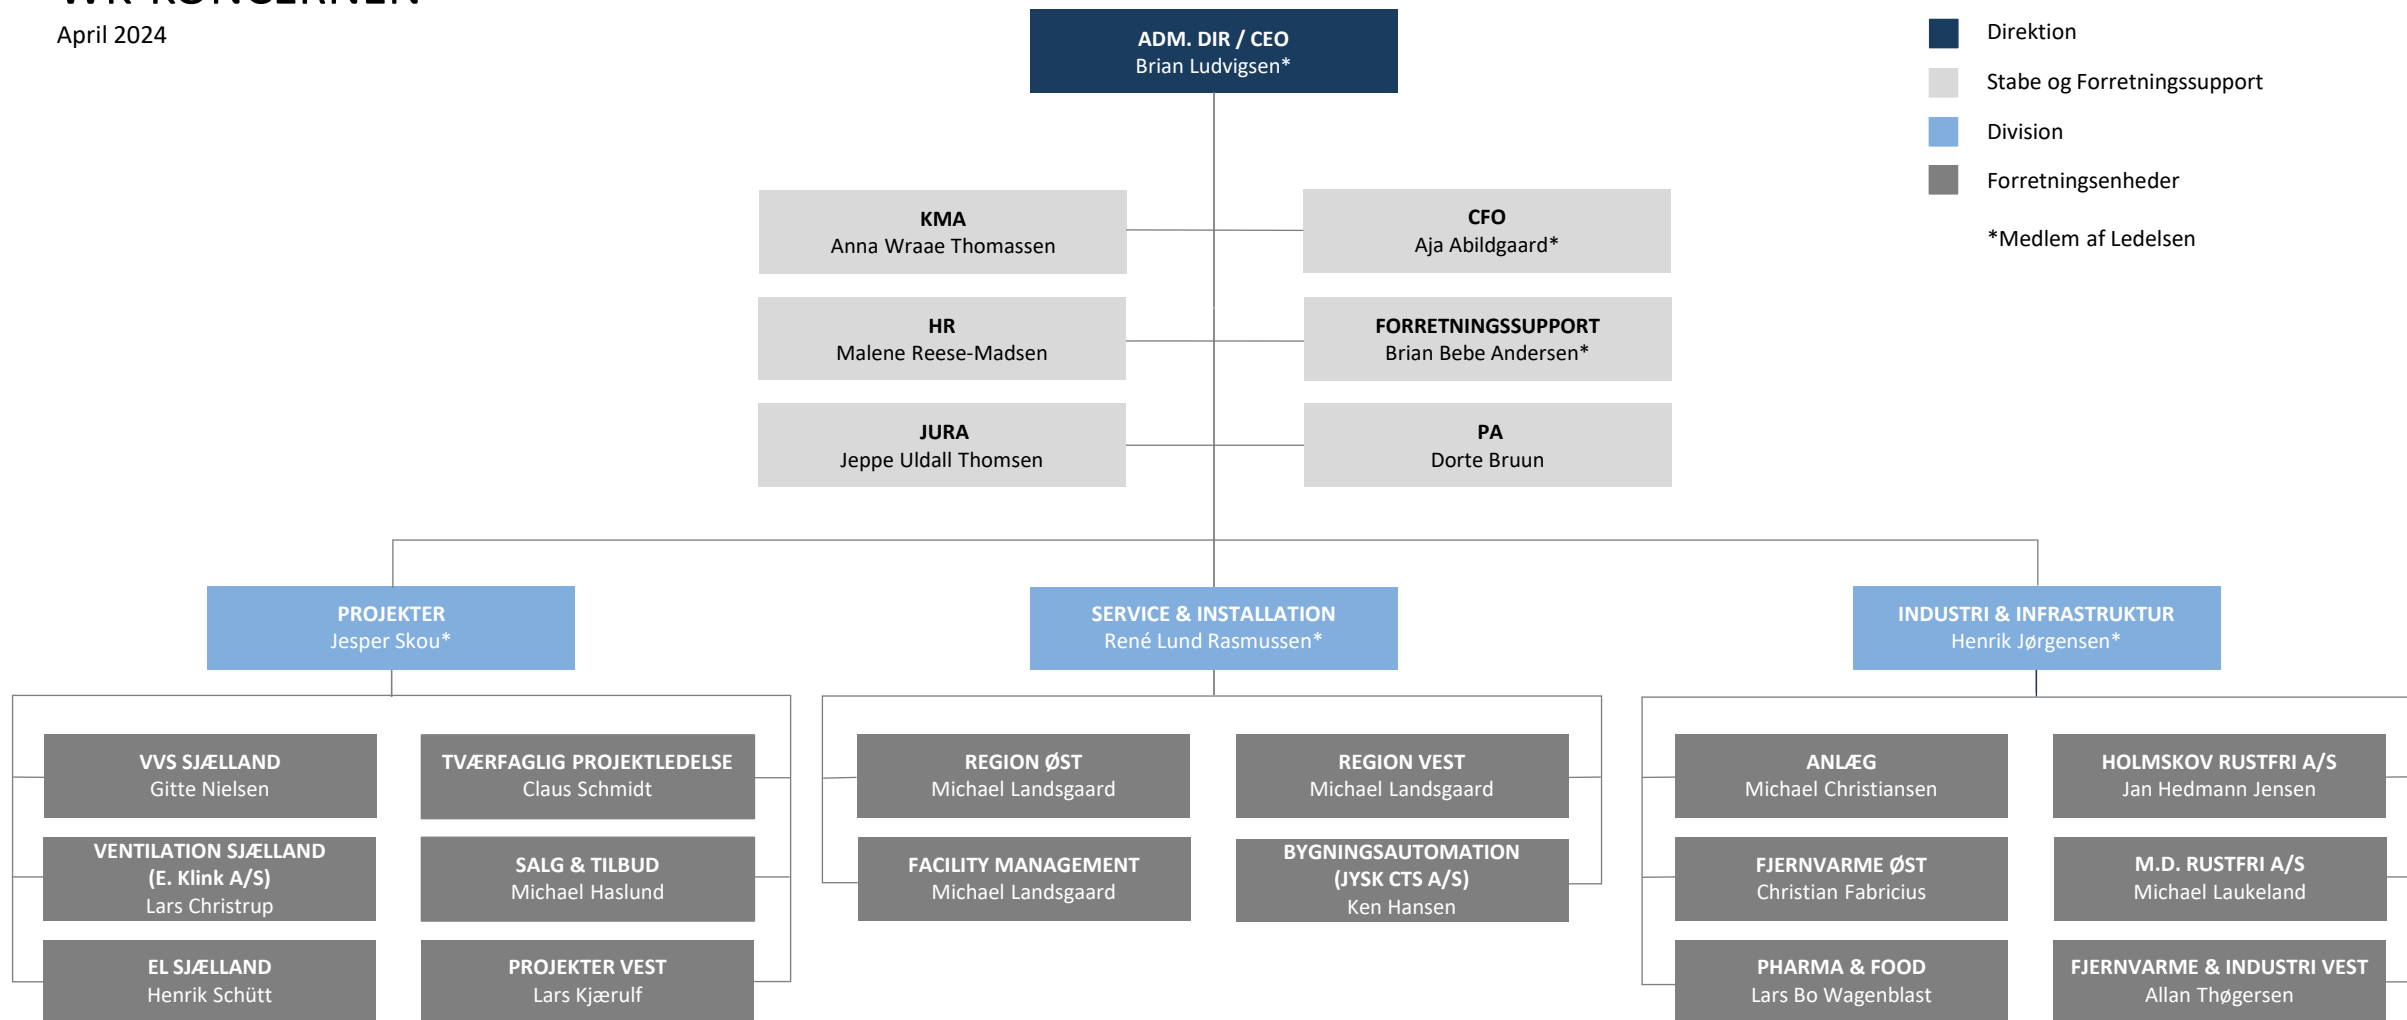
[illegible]
April 2024

ADM. DIR / CEO
Brian Ludvigsen*

Direktion
Stabe og Forretningssupport
Division
Forretningsenheder
*Medlem af Ledelsen

KMA
Anna Wraae Thomassen

CFO
Aja Abildgaard*

HR
Malene Reese-Madsen

FORRETNINGSSUPPORT
Brian Bebe Andersen*

JURA
Jeppe Uldall Thomsen

PA
Dorte Bruun

PROJEKTER
Jesper Skou*

SERVICE & INSTALLATION
René Lund Rasmussen*

INDUSTRI & INFRASTRUKTUR
Henrik Jørgensen*

VVS SJÆLLAND
Gitte Nielsen

TVÆRFAGLIG PROJEKTLEDELSE
Claus Schmidt

VENTILATION SJÆLLAND
(E. Klink A/S)
Lars Christrup

SALG & TILBUD
Michael Haslund

EL SJÆLLAND
Henrik Schütt

PROJEKTER VEST
Lars Kjærulf

REGION ØST
Michael Landsgaard

REGION VEST
Michael Landsgaard

FACILITY MANAGEMENT
Michael Landsgaard

BYGNINGSAUTOMATION
(JYSK CTS A/S)
Ken Hansen

ANLÆG
Michael Christiansen

HOLMSKOV RUSTFRI A/S
Jan Hedmann Jensen

FJERNVARME ØST
Christian Fabricius

M.D. RUSTFRI A/S
Michael Laukeland

PHARMA & FOOD
Lars Bo Wagenblast

FJERNVARME & INDUSTRI VEST
Allan Thøgersen